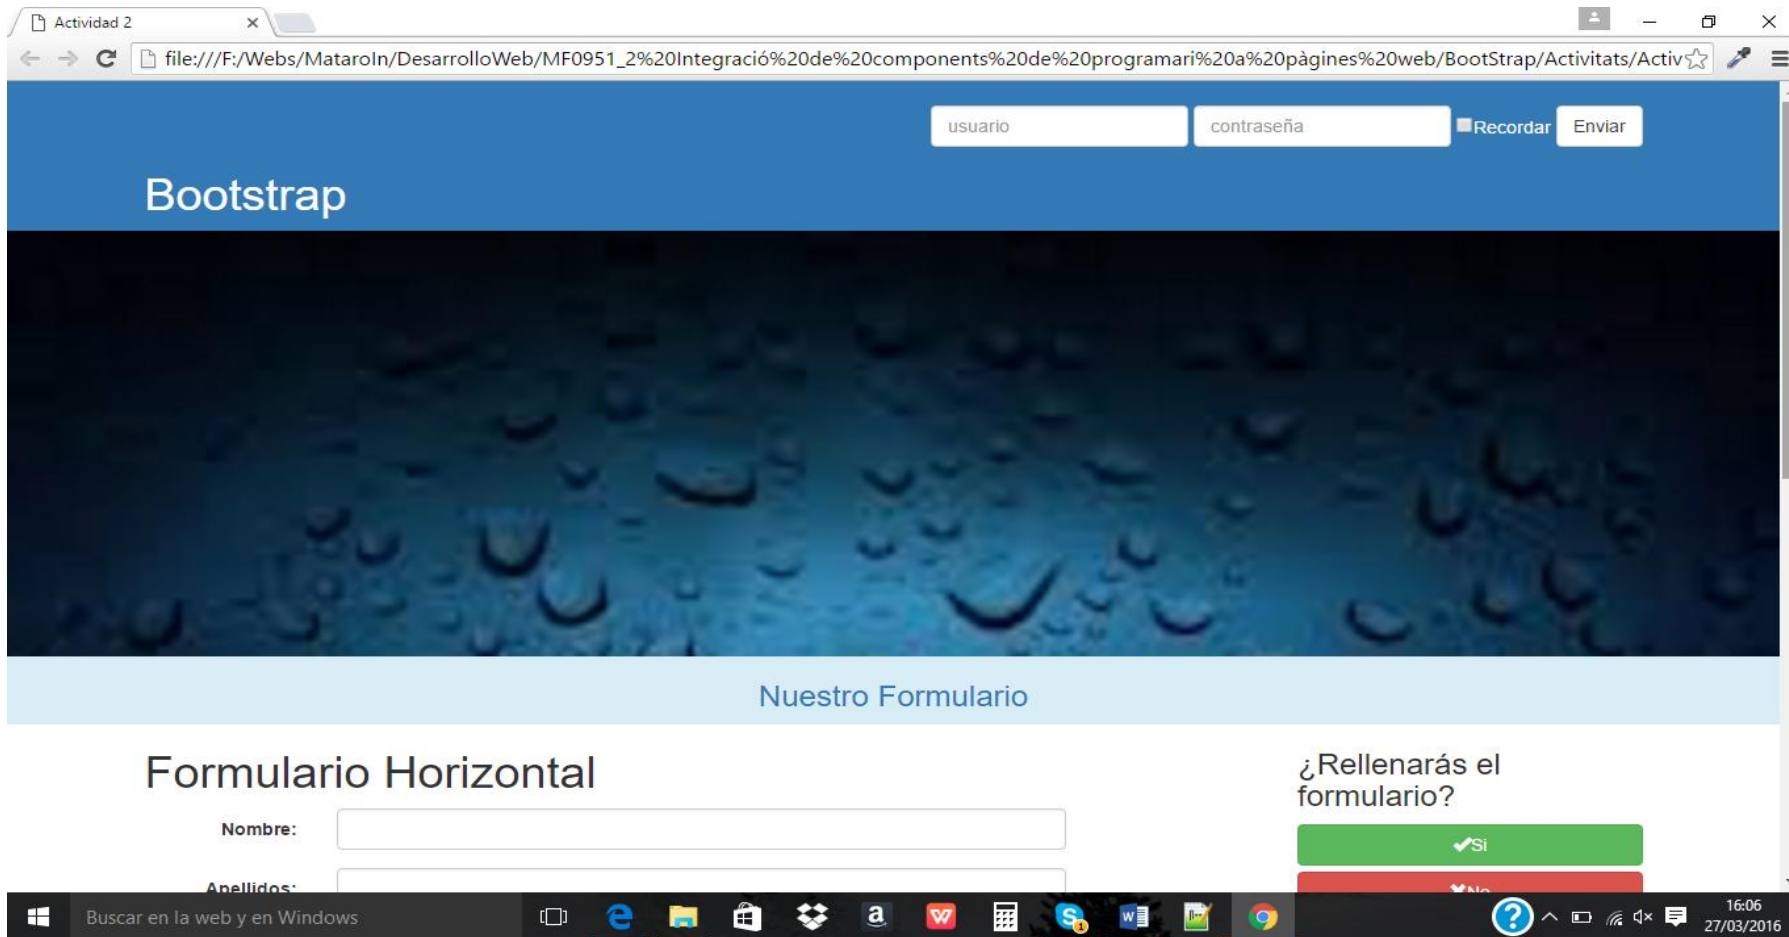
Actividad 2

file:///F:/Webs/MataroIn/DesarrolloWeb/MF0951_2%20Integració%20de%20components%20de%20programari%20a%20pàgines%20web/BootStrap/Activitats/Activ

usuario
contraseña
Recordar
Enviar

Bootstrap

Nuestro Formulario

Formulario Horizontal

Nombre:

Apellidos:

¿Rellenarás el formulario?

Si

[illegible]

Buscar en la web y en Windows

16:06
27/03/2016